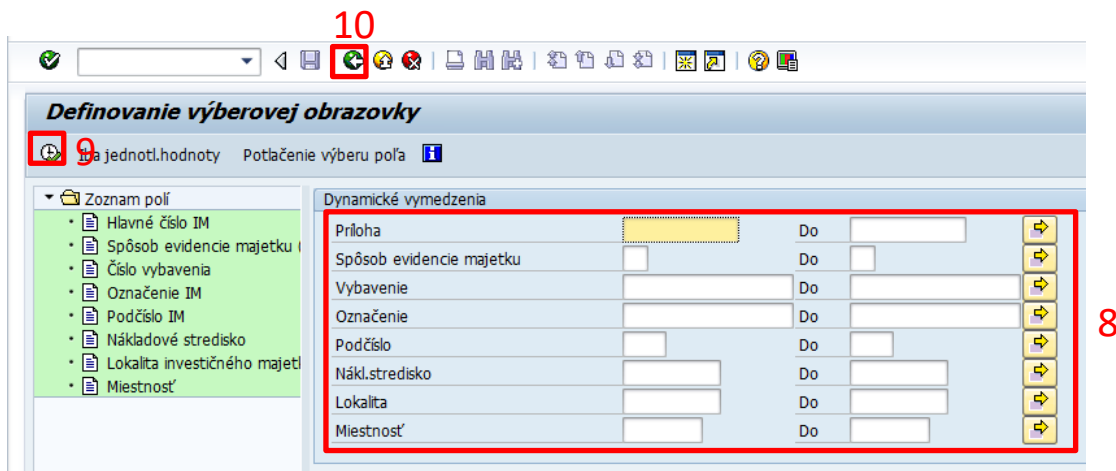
10

Definovanie výberovej obrazovky

9 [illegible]a jednotl.hodnoty Potlačenie výberu poľa

Zoznam polí
Hlavné číslo IM
Spôsob evidencie majetku (
Číslo vybavenia
Označenie IM
Podčíslo IM
Nákladové stredisko
Lokalita investičného majetl
Miestnosť

Dynamické vymedzenia

| | | | |
|---|---|---|---|
| Príloha | | Do | |
| Spôsob evidencie majetku | | Do | |
| Vybavenie | | Do | |
| Označenie | | Do | |
| Podčíslo | | Do | |
| Nákl.stredisko | | Do | |
| Lokalita | | Do | |
| Miestnosť | | Do | |

8